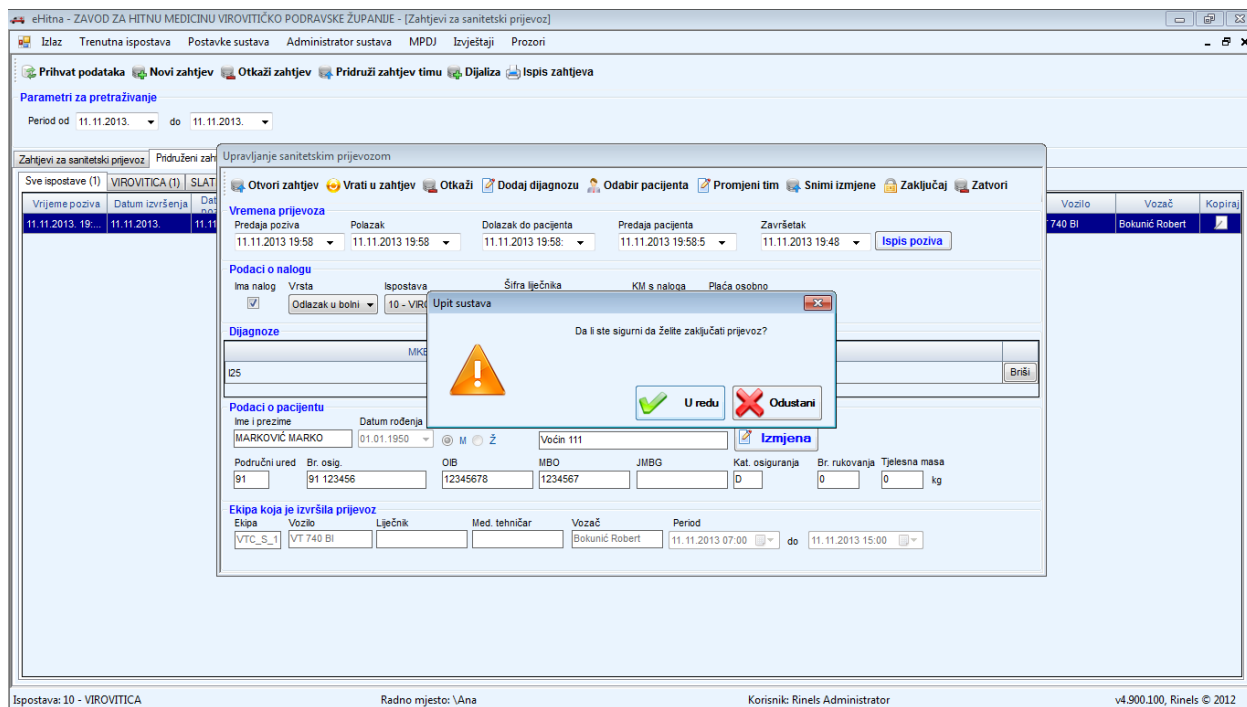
eHitna - ZAVOD ZA HITNU MEDICINU VIROVITIČKO PODRAVSKE ŽUPANIJE - [Zahtjevi za sanitetski prijevoz]

Izlaz Trenutna ispostava Postavke sustava Administrator sustava MPDJ Izvještaji Prozori

Prihvat podataka Novi zahtjev Otkaži zahtjev Pridruži zahtjev timu Dijaliza Ispis zahtjeva

Parametri za pretraživanje

Period od 11.11.2013. do 11.11.2013.

Zahtjevi za sanitetski prijevoz Pridruženi zaht

Sve ispostave (1) VIROVITICA (1) SLAT

| Vrijeme poziva | Datum izvršenja | Dat | | Vozilo | Vozač | Kopiraj |
|---|---|---|---|---|---|---|
| 11.11.2013. 19:... | 11.11.2013. | 11.11 | | 740 BI | Bokunić Robert | |

Upravljanje sanitetskim prijevozom

Otvori zahtjev Vrati u zahtjev Otkaži Dodaj dijagnozu Odabir pacijenta Promjeni tim Snimi izmjene Zaključaj Zatvori

Vremena prijevoza
Predaja poziva 11.11.2013 19:58
Polazak 11.11.2013 19:58
Dolazak do pacijenta 11.11.2013 19:58:
Predaja pacijenta 11.11.2013 19:58:5
Završetak 11.11.2013 19:48
Ispis poziva

Podaci o nalogu
Ima nalog Vrsta Odlazak u bolni Ispostava 10 - VIR Šifra liječnika KM s naloga Plaća osobno

Dijagnoze
MKB
I25 Briši

Upit sustava
Da li ste sigurni da želite zaključati prijevoz?
U redu Odustani

Podaci o pacijentu
Ime i prezime MARKOVIĆ MARKO
Datum rođenja 01.01.1950 M Ž
Voćin 111
Izmjena
Područni ured 91
Br. osig. 91 123456
OIB 12345678
MBO 1234567
JMBG
Kat. osiguranja D
Br. rukovanja 0
Tjelesna masa 0 kg

Ekipa koja je izvršila prijevoz
Ekipa VTC_S_1
Vozilo VT 740 BI
Liječnik
Med. tehničar
Vozač Bokunić Robert
Period 11.11.2013 07:00 do 11.11.2013 15:00

Ispostava: 10 - VIROVITICA Radno mjesto: \Ana Korisnik: Rinels Administrator v4.900.100, Rinels © 2012